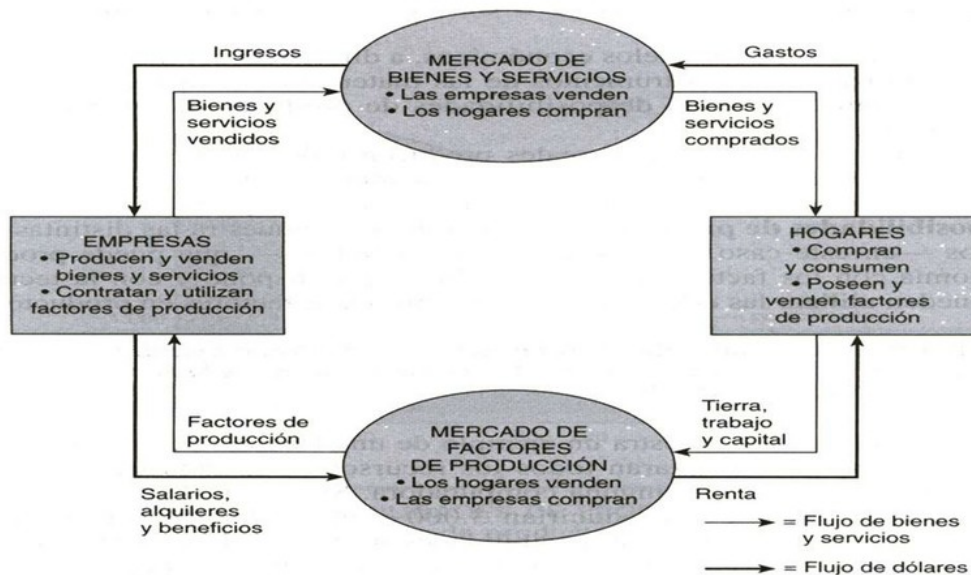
Ingresos

MERCADO DE BIENES Y SERVICIOS
• Las empresas venden
• Los hogares compran

Gastos

Bienes y servicios vendidos

Bienes y servicios comprados

EMPRESAS
• Producen y venden bienes y servicios
• Contratan y utilizan factores de producción

HOGARES
• Compran y consumen
• Poseen y venden factores de producción

Factores de producción

MERCADO DE FACTORES DE PRODUCCIÓN
• Los hogares venden
• Las empresas compran

Tierra, trabajo y capital

Salarios, alquileres y beneficios

Renta

= Flujo de bienes y servicios

= Flujo de dólares